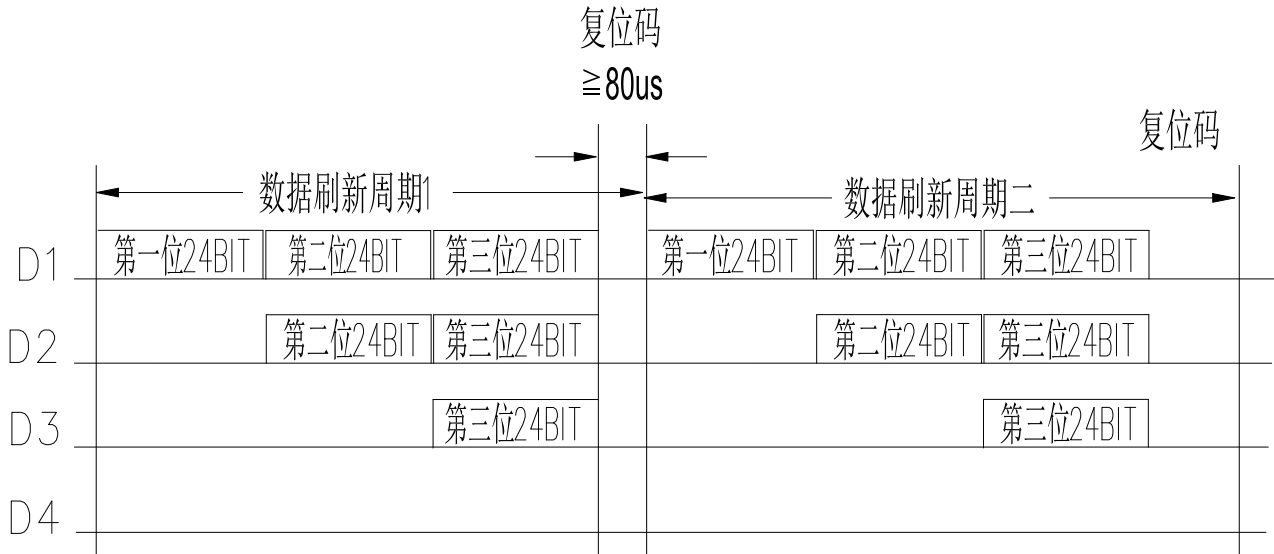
复位码
≧80us

复位码

数据刷新周期1

数据刷新周期二

D1
第一位24BIT 第二位24BIT 第三位24BIT
第一位24BIT 第二位24BIT 第三位24BIT

D2
第二位24BIT 第三位24BIT
第二位24BIT 第三位24BIT

D3
第三位24BIT
第三位24BIT

D4